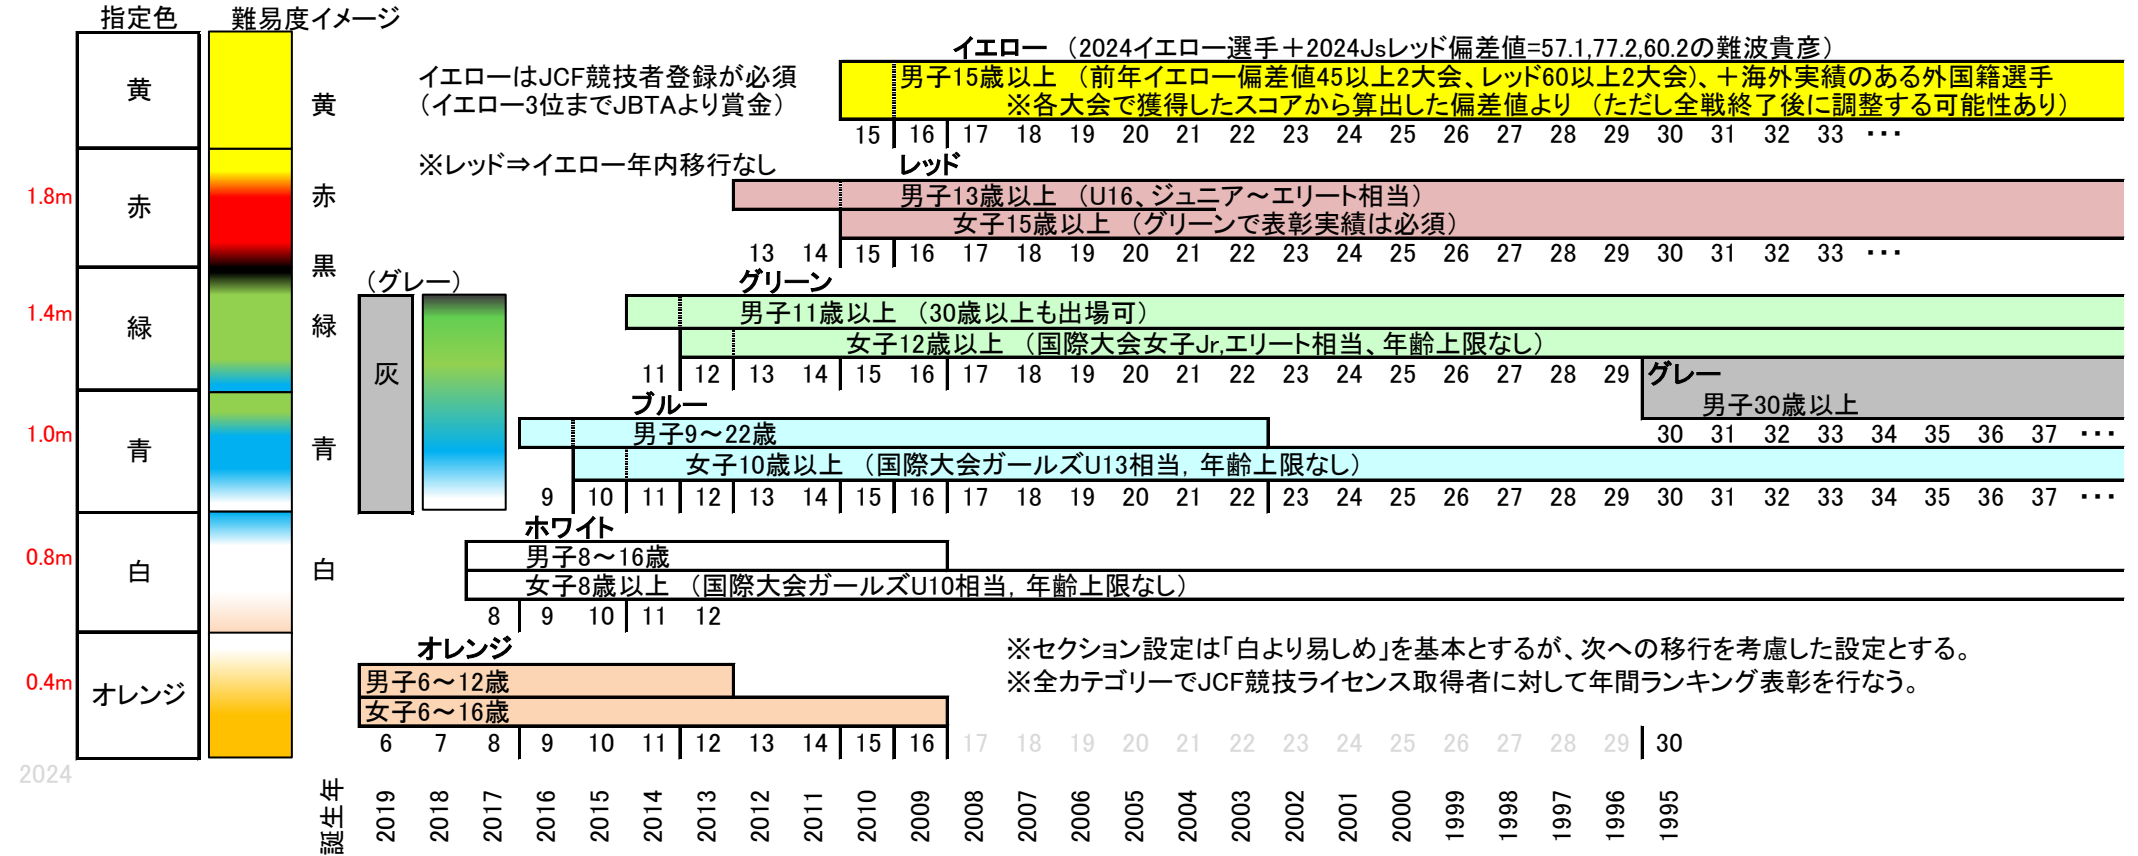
指定色　難易度イメージ

黄　黄
1.8m　赤　赤
黒
1.4m　緑　緑
1.0m　青　青
0.8m　白　白
0.4m　オレンジ
2024

（グレー）
灰

イエロー　（2024イエロー選手＋2024Jsレッド偏差値=57.1,77.2,60.2の難波貴彦）

イエローはJCF競技者登録が必須
（イエロー3位までJBTAより賞金）

男子15歳以上　（前年イエロー偏差値45以上2大会、レッド60以上2大会）、＋海外実績のある外国籍選手
※各大会で獲得したスコアから算出した偏差値より　（ただし全戦終了後に調整する可能性あり）

15 16 17 18 19 20 21 22 23 24 25 26 27 28 29 30 31 32 33 ･･･

※レッド⇒イエロー年内移行なし

レッド
男子13歳以上　（U16、ジュニア～エリート相当）
女子15歳以上　（グリーンで表彰実績は必須）
13 14 15 16 17 18 19 20 21 22 23 24 25 26 27 28 29 30 31 32 33 ･･･

グリーン
男子11歳以上　（30歳以上も出場可）
女子12歳以上　（国際大会女子Jr,エリート相当、年齢上限なし）
11 12 13 14 15 16 17 18 19 20 21 22 23 24 25 26 27 28 29

グレー
男子30歳以上
30 31 32 33 34 35 36 37 ･･･

ブルー
男子9～22歳
女子10歳以上　（国際大会ガールズU13相当，年齢上限なし）
9 10 11 12 13 14 15 16 17 18 19 20 21 22 23 24 25 26 27 28 29 30 31 32 33 34 35 36 37 ･･･

ホワイト
男子8～16歳
女子8歳以上　（国際大会ガールズU10相当，年齢上限なし）
8 9 10 11 12

オレンジ
男子6～12歳
女子6～16歳
6 7 8 9 10 11 12 13 14 15 16 17 18 19 20 21 22 23 24 25 26 27 28 29 30

※セクション設定は「白より易しめ」を基本とするが、次への移行を考慮した設定とする。
※全カテゴリーでJCF競技ライセンス取得者に対して年間ランキング表彰を行なう。

誕生年
2019 2018 2017 2016 2015 2014 2013 2012 2011 2010 2009 2008 2007 2006 2005 2004 2003 2002 2001 2000 1999 1998 1997 1996 1995